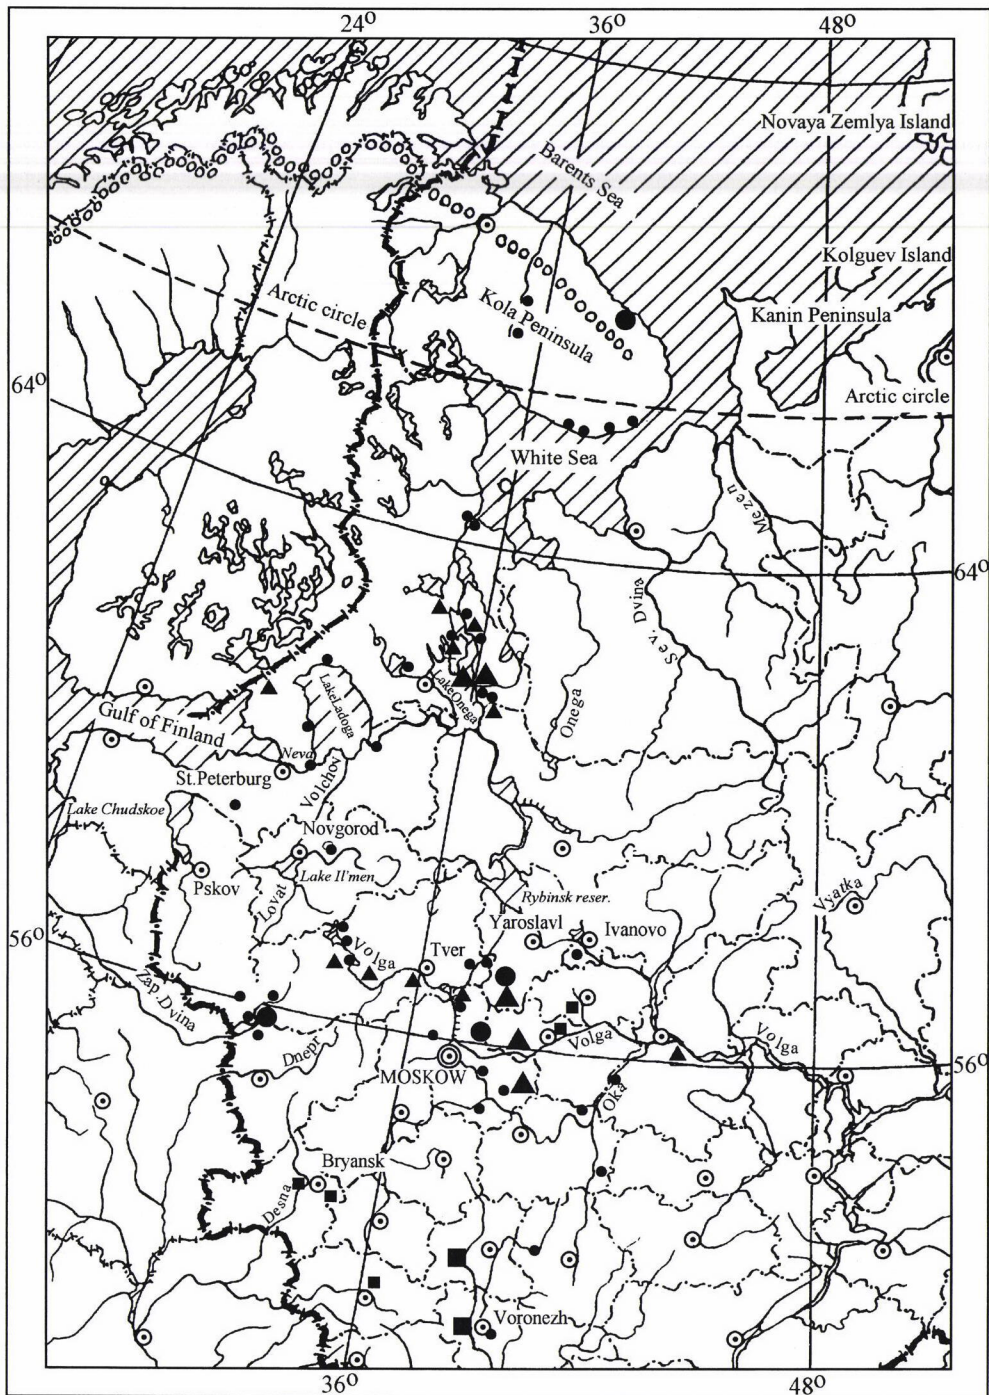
24⁰
36⁰
48⁰
Novaya Zemlya Island
Barents Sea
Kolguev Island
Arctic circle
Kola Peninsula
Kanin Peninsula
64⁰
Arctic circle
White Sea
Mezen
64⁰
Sev. Dvina
Onega
Lake Onega
Lake Ladoga
Gulf of Finland
Neva
St.Peterburg
Volchov
Lake Chudskoe
Novgorod
Pskov
Lake Il'men
Lovat
Rybinsk reser.
Vyatka
56⁰
Yaroslavl
Ivanovo
Volga
Tver
Zap.Dvina
Dnepr
Volga
Volga
MOSKOW
56⁰
Oka
Bryansk
Desna
Voronezh
36⁰
48⁰